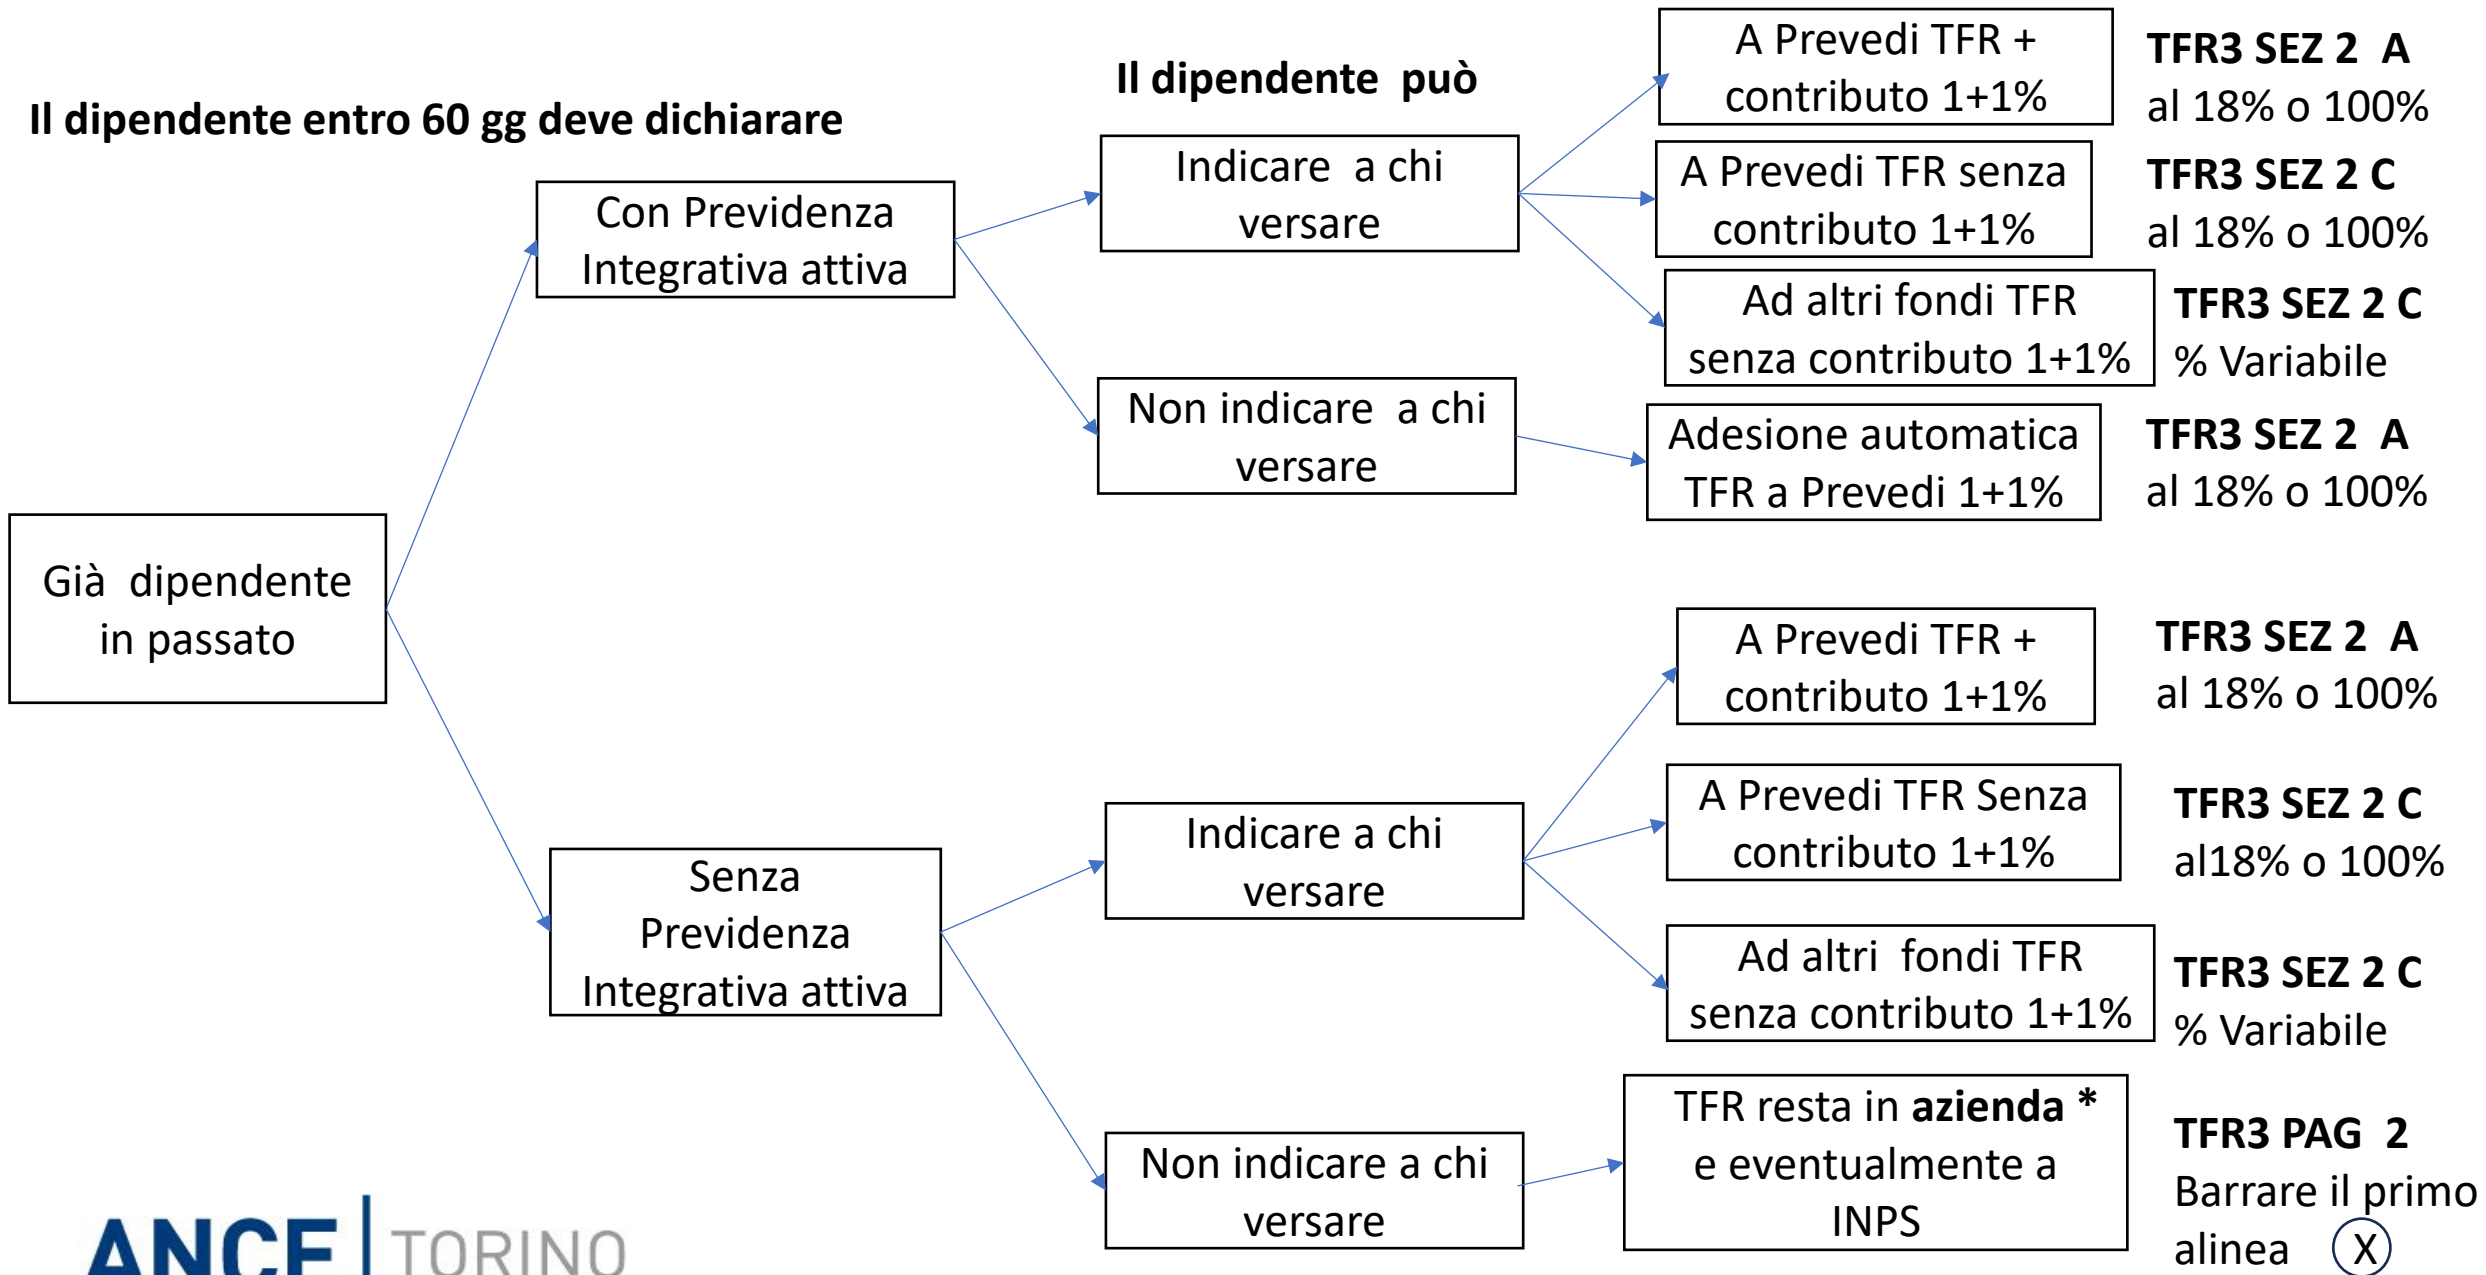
Il dipendente entro 60 gg deve dichiarare

Il dipendente può

Già dipendente in passato

Con Previdenza Integrativa attiva

Indicare a chi versare

A Prevedi TFR + contributo 1+1%

TFR3 SEZ 2 A al 18% o 100%

A Prevedi TFR senza contributo 1+1%

TFR3 SEZ 2 C al 18% o 100%

Ad altri fondi TFR senza contributo 1+1%

TFR3 SEZ 2 C % Variabile

Non indicare a chi versare

Adesione automatica TFR a Prevedi 1+1%

TFR3 SEZ 2 A al 18% o 100%

Senza Previdenza Integrativa attiva

Indicare a chi versare

A Prevedi TFR + contributo 1+1%

TFR3 SEZ 2 A al 18% o 100%

A Prevedi TFR Senza contributo 1+1%

TFR3 SEZ 2 C al18% o 100%

Ad altri fondi TFR senza contributo 1+1%

TFR3 SEZ 2 C % Variabile

Non indicare a chi versare

TFR resta in **azienda** * e eventualmente a INPS

TFR3 PAG 2 Barrare il primo alinea X

ANCE TORINO